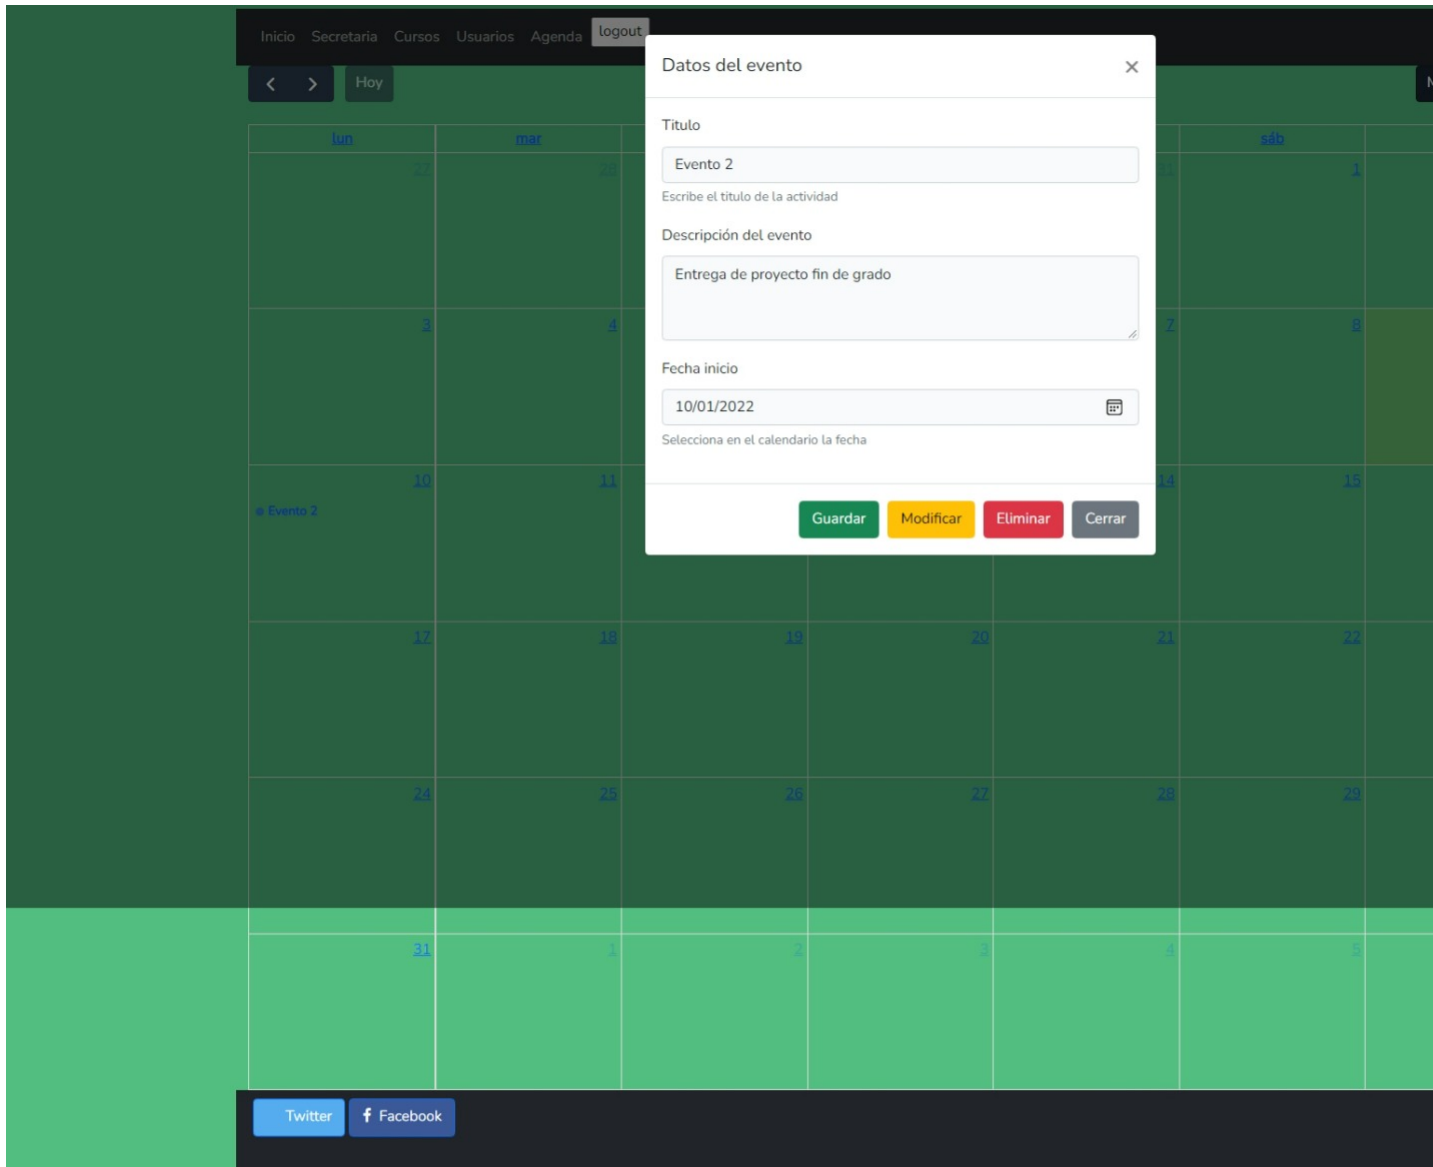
Inicio Secretaria Cursos Usuarios Agenda logout

< > Hoy

| lun | mar | | | | sáb |
|---|---|---|---|---|---|
| 27 | 28 | | | 31 | 1 |
| 3 | 4 | | | 7 | 8 |
| 10 Evento 2 | 11 | | | 14 | 15 |
| 17 | 18 | 19 | 20 | 21 | 22 |
| 24 | 25 | 26 | 27 | 28 | 29 |
| 31 | 1 | 2 | 3 | 4 | 5 |

Datos del evento ×

Titulo

Evento 2

Escribe el titulo de la actividad

Descripción del evento

Entrega de proyecto fin de grado

Fecha inicio

10/01/2022

Selecciona en el calendario la fecha

Guardar Modificar Eliminar Cerrar

Twitter Facebook